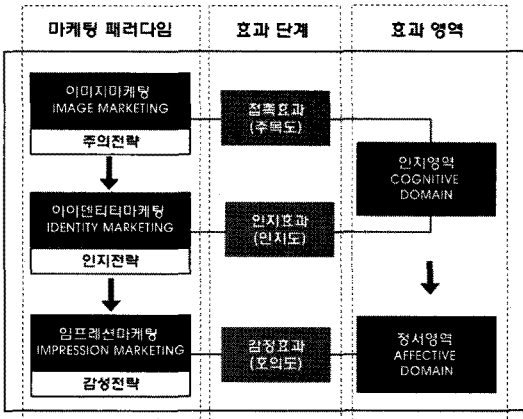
마케팅 패러다임

효과 단계

효과 영역

이미지마케팅
IMAGE MARKETING

주의전략

접촉효과
(주목도)

인지영역
COGNITIVE
DOMAIN

아이덴티티마케팅
IDENTITY MARKETING

인지전략

인지효과
(인지도)

임프레션마케팅
IMPRESSION MARKETING

감성전략

감정효과
(호의도)

정서영역
AFFECTIVE
DOMAIN